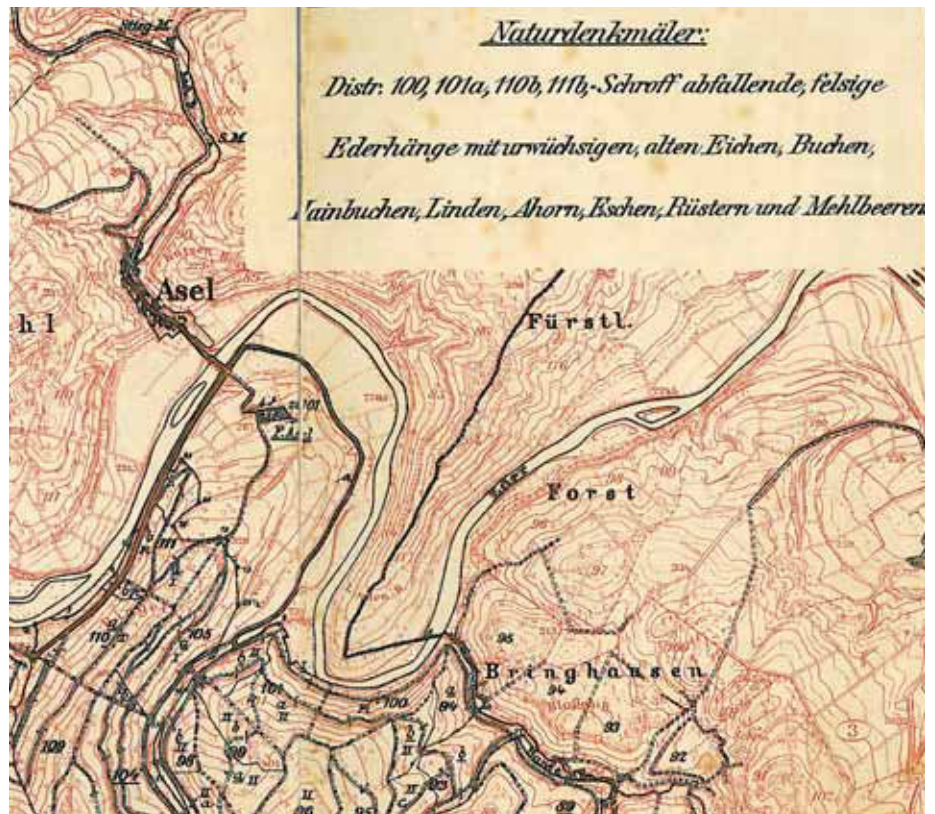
Naturdenkmäler:
Distr. 100, 101a, 110b, 111b, -Schroff abfallende, felsige Ederhänge mit urwüchsigen, alten Eichen, Buchen, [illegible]ainbuchen, Linden, Ahorn, Eschen, Rüstern und Mehlbeeren

Asel
h l
Fürstl.
Forst
Eder
Bringhausen
101
111
110
105
109
104
98
99
100
94
95
96
97
93
92
89
3